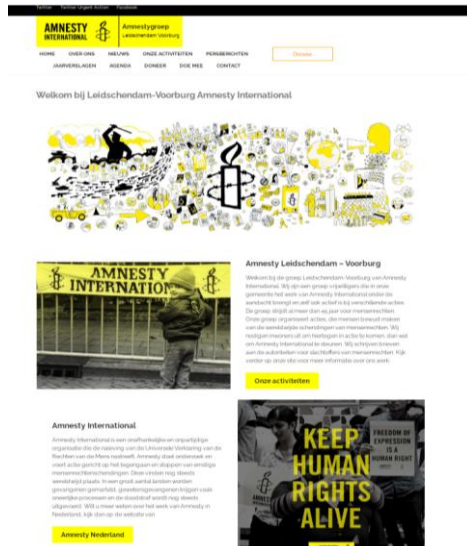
Twitter Twitter Urgent Action Facebook

AMNESTY INTERNATIONAL

Amnestygroep Leidschendam-Voorburg

HOME OVER ONS NIEUWS ONZE ACTIVITEITEN PERSBERICHTEN Doneer

JAARVERSLAGEN AGENDA DONEER DOE MEE CONTACT

Welkom bij Leidschendam-Voorburg Amnesty International

AMNESTY INTERNATIONAL

Amnesty Leidschendam – Voorburg

Welkom bij de groep Leidschendam-Voorburg van Amnesty International. Wij zijn een groep vrijwilligers die in onze gemeente het werk van Amnesty International onder de aandacht brengt en zelf ook actief is bij verschillende acties. De groep strijdt al meer dan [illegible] jaar voor mensenrechten. Onze groep organiseert acties, die mensen bewust maken van de wereldwijde schendingen van mensenrechten. Wij nodigen mensen uit om hiertegen in actie te komen, dan wel om Amnesty International te steunen. Wij schrijven brieven aan de autoriteiten voor slachtoffers van mensenrechten. Kijk verder op onze site voor meer informatie over ons werk.

Onze activiteiten

Amnesty International

Amnesty International is een onafhankelijke en onpartijdige organisatie die de naleving van de Universele Verklaring van de Rechten van de Mens nastreeft. Amnesty doet onderzoek en voert actie gericht op het beginnen en stoppen van ernstige mensenrechtenschendingen. Deze vinden nog steeds wereldwijd plaats. In een groot aantal landen worden gevangenen gemarteld, gewetensgevangenen krijgen vaak oneerlijke processen en de doodstraf wordt nog steeds uitgevoerd. Wilt u meer weten over het werk van Amnesty in Nederland, kijk dan op de website van

Amnesty Nederland

KEEP HUMAN RIGHTS ALIVE

FREEDOM OF EXPRESSION IS A HUMAN RIGHT